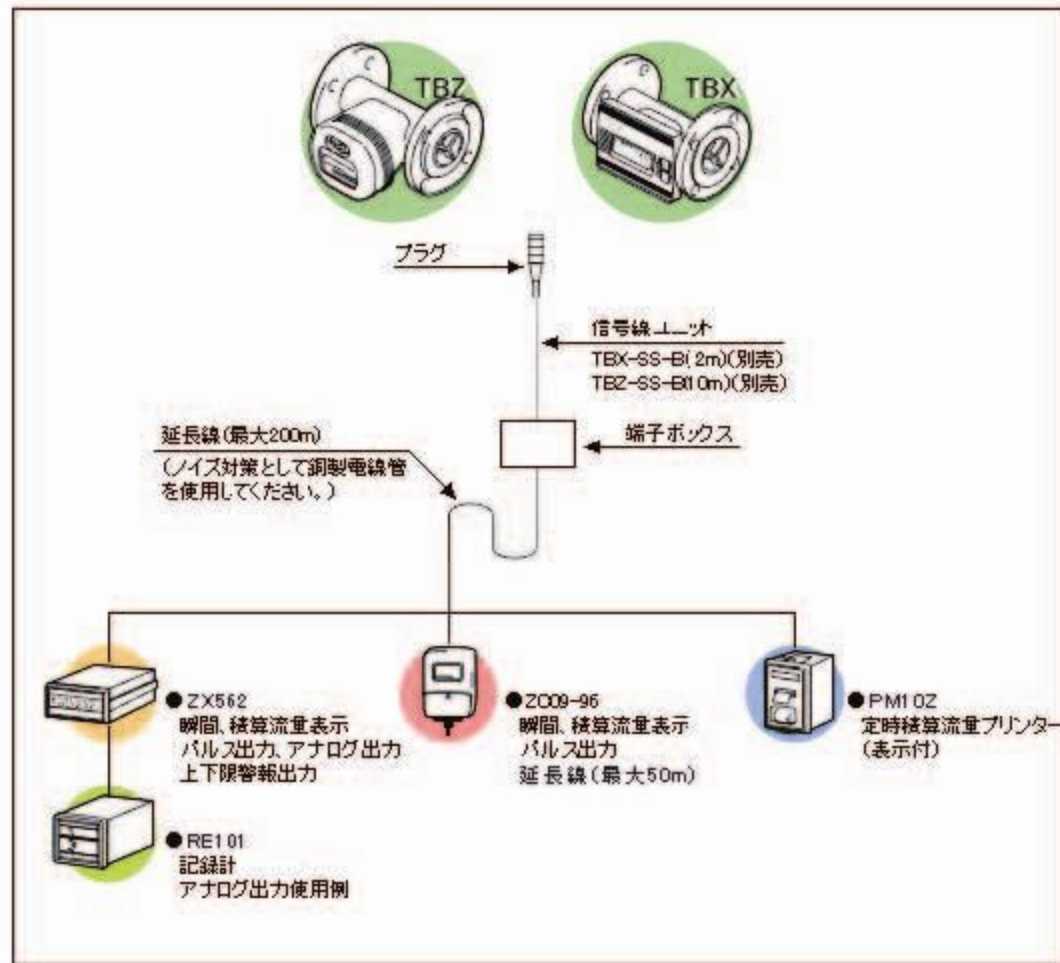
TBZ

TBX

プラグ

信号線ユニット
TBX-SS-B(2m)(別売)
TBZ-SS-B(10m)(別売)

延長線(最大200m)
(ノイズ対策として銅製電線管を使用してください。)

端子ボックス

●ZX562
瞬間、積算流量表示
パルス出力、アナログ出力
上下限警報出力

●ZO09-96
瞬間、積算流量表示
パルス出力
延長線(最大50m)

●PM10Z
定時積算流量プリンター
(表示付)

●RE101
記録計
アナログ出力使用例